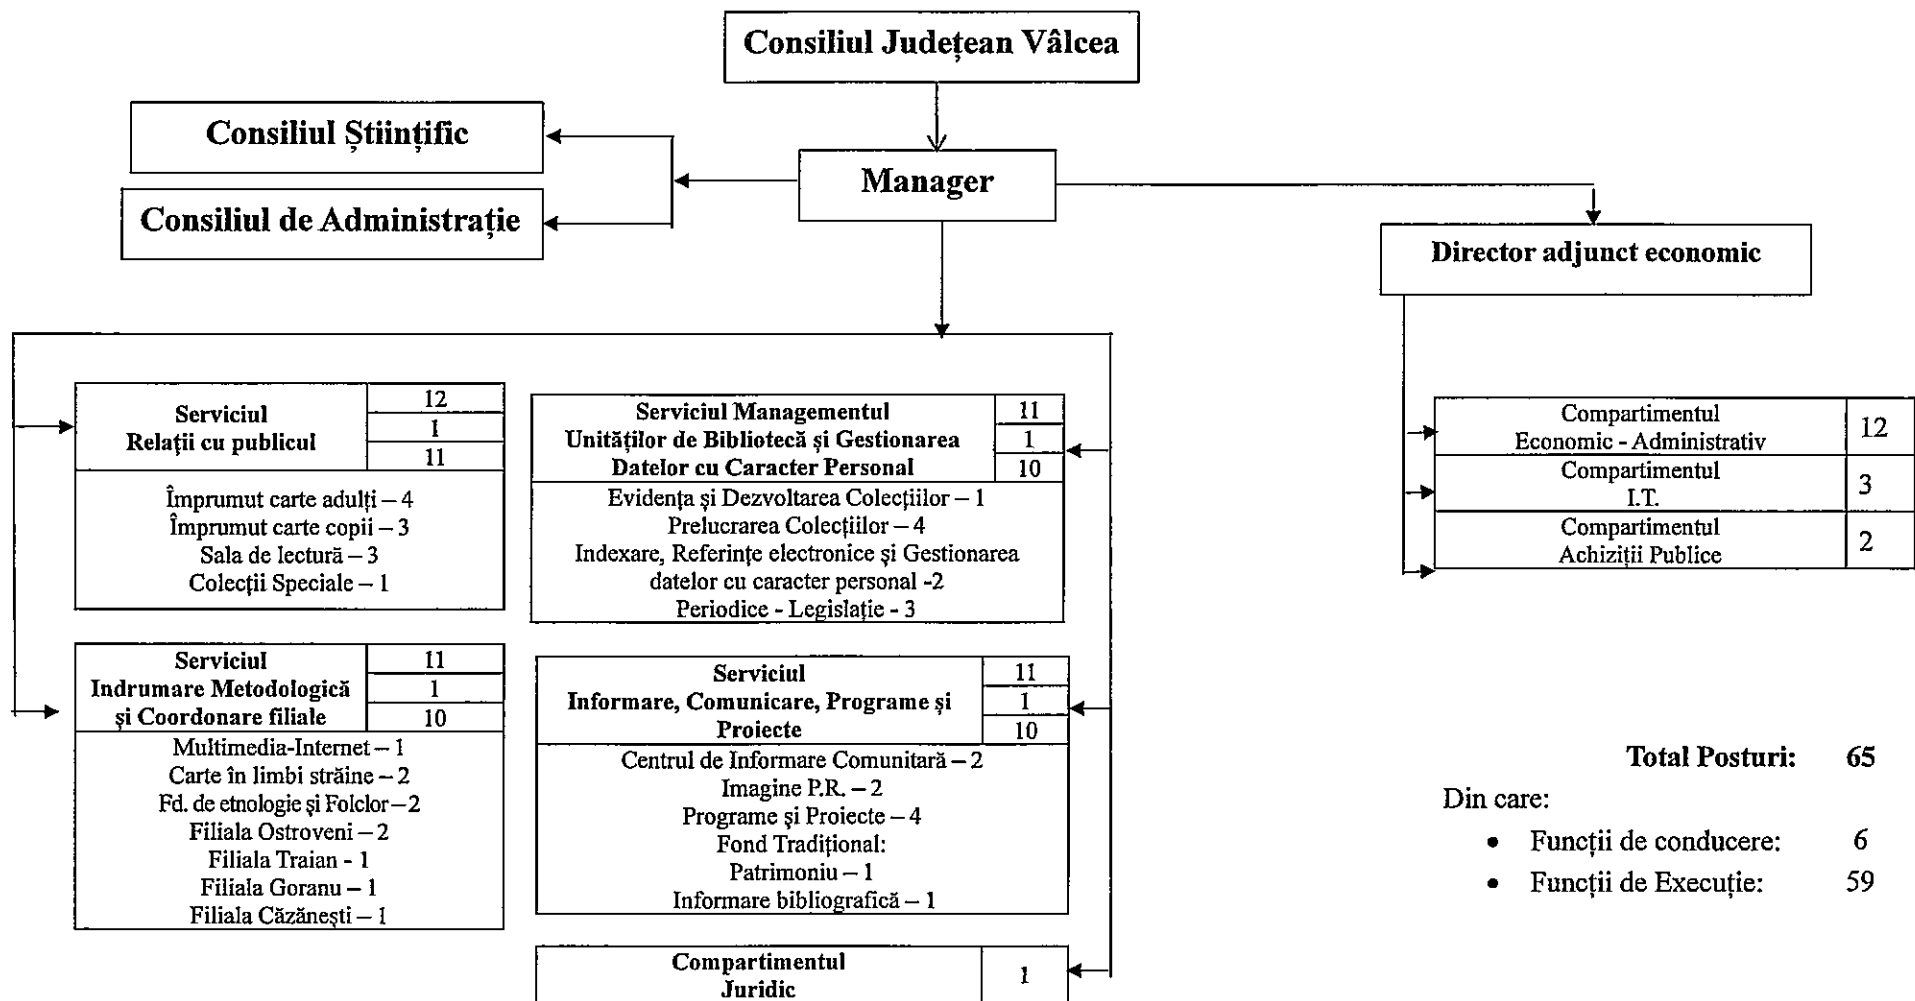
Consiliul Județean Vâlcea

Consiliul Științific

Consiliul de Administrație

Manager

Director adjunct economic

| Serviciul Relații cu publicul | 12 |
|---|---|
| | 1 |
| | 11 |

Împrumut carte adulți – 4
Împrumut carte copii – 3
Sala de lectură – 3
Colecții Speciale – 1

| Serviciul Managementul Unităților de Bibliotecă și Gestionarea Datelor cu Caracter Personal | 11 |
|---|---|
| | 1 |
| | 10 |

Evidența și Dezvoltarea Colecțiilor – 1
Prelucrarea Colecțiilor – 4
Indexare, Referințe electronice și Gestionarea datelor cu caracter personal -2
Periodice - Legislație - 3

| Serviciul Indrumare Metodologică și Coordonare filiale | 11 |
|---|---|
| | 1 |
| | 10 |

Multimedia-Internet – 1
Carte în limbi străine – 2
Fd. de etnologie și Folclor – 2
Filiala Ostroveni – 2
Filiala Traian - 1
Filiala Goranu – 1
Filiala Căzănești – 1

| Serviciul Informare, Comunicare, Programe și Proiecte | 11 |
|---|---|
| | 1 |
| | 10 |

Centrul de Informare Comunitară – 2
Imagine P.R. – 2
Programe și Proiecte – 4
Fond Tradițional:
Patrimoniu – 1
Informare bibliografică – 1

| Compartimentul Juridic | 1 |
|---|---|

| Compartimentul Economic - Administrativ | 12 |
|---|---|
| Compartimentul I.T. | 3 |
| Compartimentul Achiziții Publice | 2 |

Total Posturi: 65

Din care:
• Funcții de conducere: 6
• Funcții de Execuție: 59